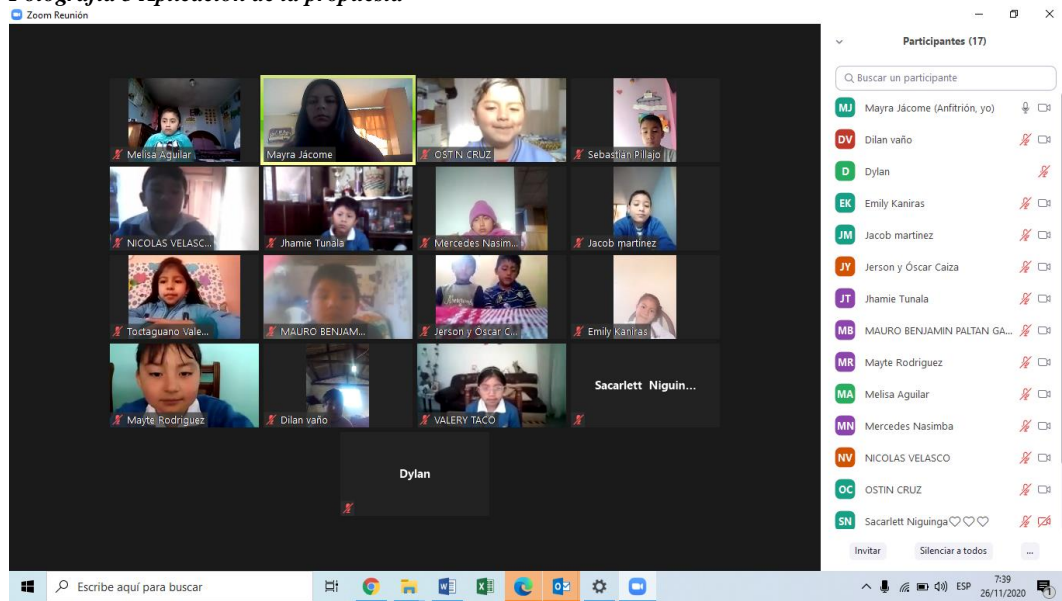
Fotografía 3 Aplicación de la propuesta

Zoom Reunión

Melisa Aguilar
Mayra Jácome
OSTIN CRUZ
Sebastian Pillajo
NICOLAS VELASC...
Jhamie Tunala
Mercedes Nasim...
Jacob martinez
Toctaguano Vale...
MAURO BENJAM...
Jerson y Oscar C...
Emily Kaniras
Mayte Rodriguez
Dilan vaño
VALERY TACO
Sacarlett Niguin...
Dylan

Participantes (17)

Buscar un participante

MJ Mayra Jácome (Anfitrión, yo)
DV Dilan vaño
D Dylan
EK Emily Kaniras
JM Jacob martinez
JY Jerson y Óscar Caiza
JT Jhamie Tunala
MB MAURO BENJAMIN PALTAN GA...
MR Mayte Rodriguez
MA Melisa Aguilar
MN Mercedes Nasimba
NV NICOLAS VELASCO
OC OSTIN CRUZ
SN Sacarlett Niguinga♡♡♡

Invitar
Silenciar a todos
...

Escribe aquí para buscar

ESP
7:39
26/11/2020